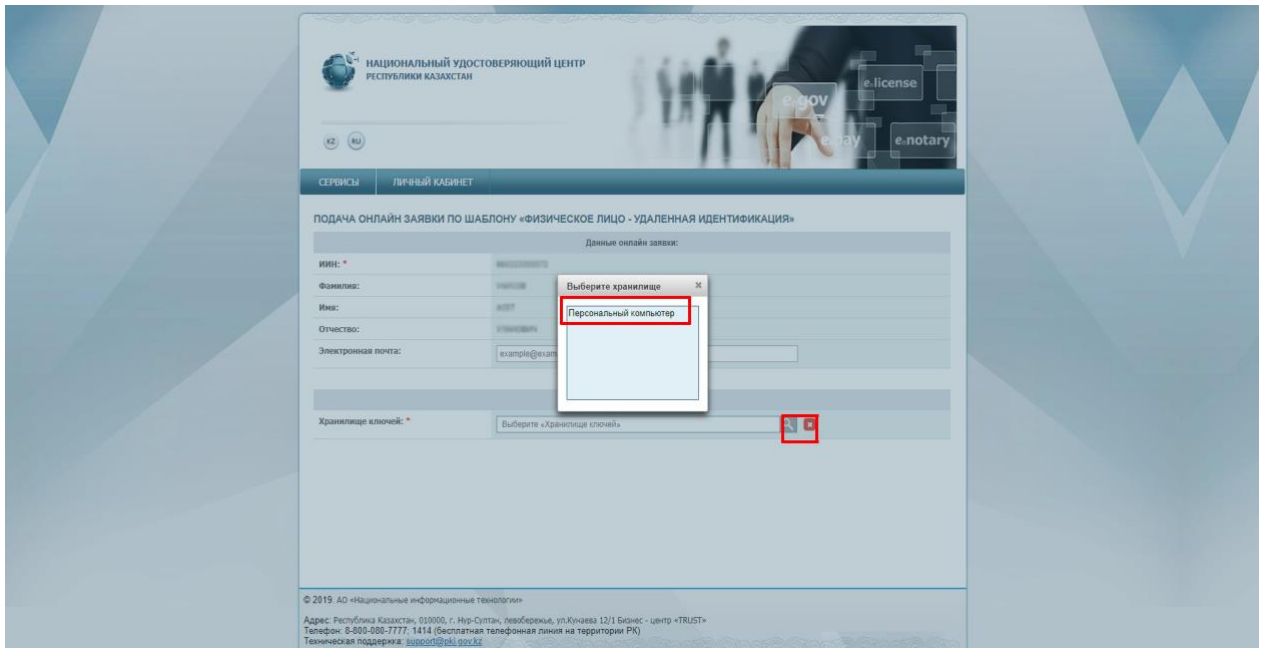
НАЦИОНАЛЬНЫЙ УДОСТОВЕРЯЮЩИЙ ЦЕНТР
РЕСПУБЛИКИ КАЗАХСТАН

e.license
e.gov
e.pay
e.notary

KZ RU

СЕРВИСЫ ЛИЧНЫЙ КАБИНЕТ

ПОДАЧА ОНЛАЙН ЗАЯВКИ ПО ШАБЛОНУ «ФИЗИЧЕСКОЕ ЛИЦО - УДАЛЕННАЯ ИДЕНТИФИКАЦИЯ»

| Данные онлайн заявки: | |
|---|---|
| ИИН: * | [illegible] |
| Фамилия: | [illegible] |
| Имя: | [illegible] |
| Отчество: | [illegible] |
| Электронная почта: | example@exam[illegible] |

Выберите хранилище ×
Персональный компьютер

Хранилище ключей: * Выберите «Хранилище ключей»

© 2019 АО «Национальные информационные технологии»
Адрес: Республика Казахстан, 010000, г. Нур-Султан, левобережье, ул.Кунаева 12/1 Бизнес - центр «TRUST»
Телефон: 8-800-080-7777, 1414 (бесплатная телефонная линия на территории РК)
Техническая поддержка: support@pki.gov.kz